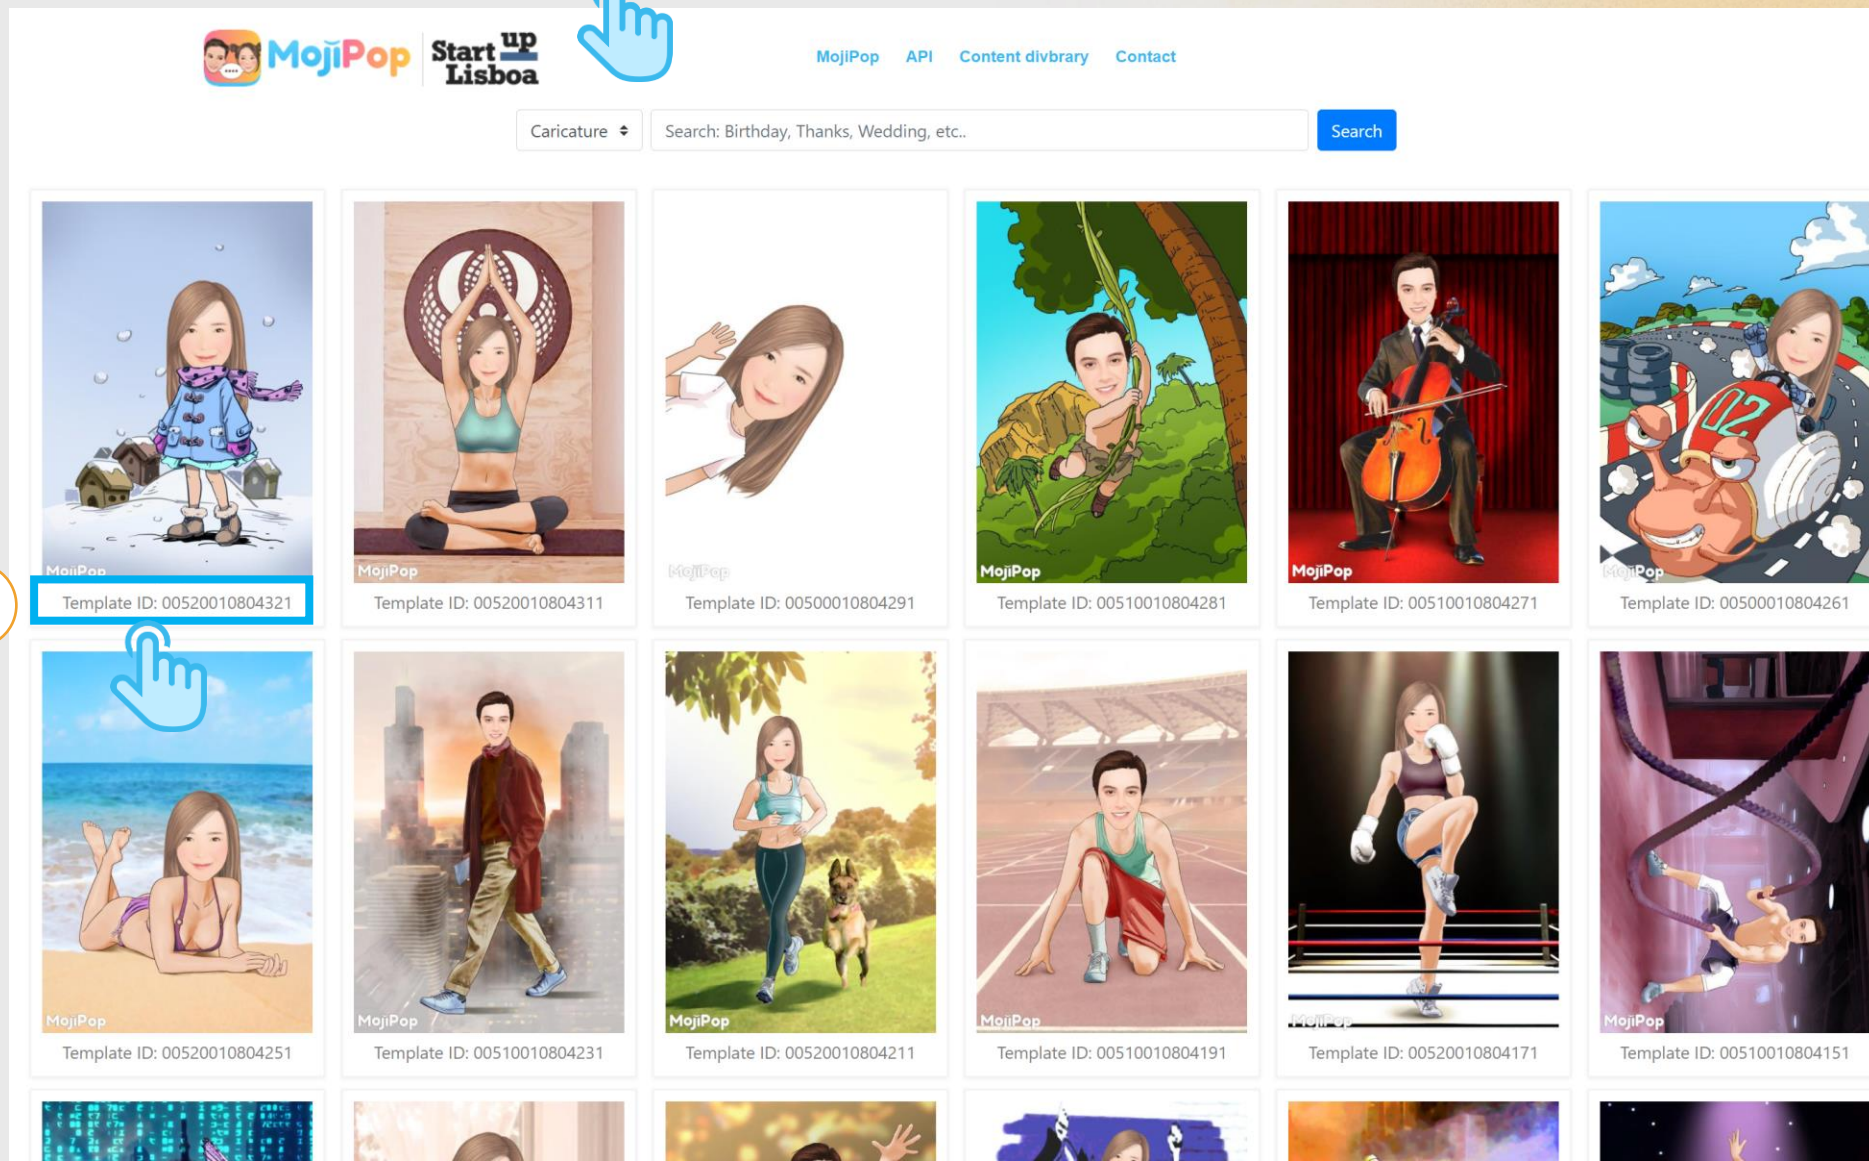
MojiPop | Start up Lisboa

MojiPop API Content divbrary Contact

Caricature

Search: Birthday, Thanks, Wedding, etc..

Search

MojiPop
Template ID: 00520010804321

MojiPop
Template ID: 00520010804311

MojiPop
Template ID: 00500010804291

MojiPop
Template ID: 00510010804281

MojiPop
Template ID: 00510010804271

MojiPop
Template ID: 00500010804261

MojiPop
Template ID: 00520010804251

MojiPop
Template ID: 00510010804231

MojiPop
Template ID: 00520010804211

MojiPop
Template ID: 00510010804191

MojiPop
Template ID: 00520010804171

MojiPop
Template ID: 00510010804151